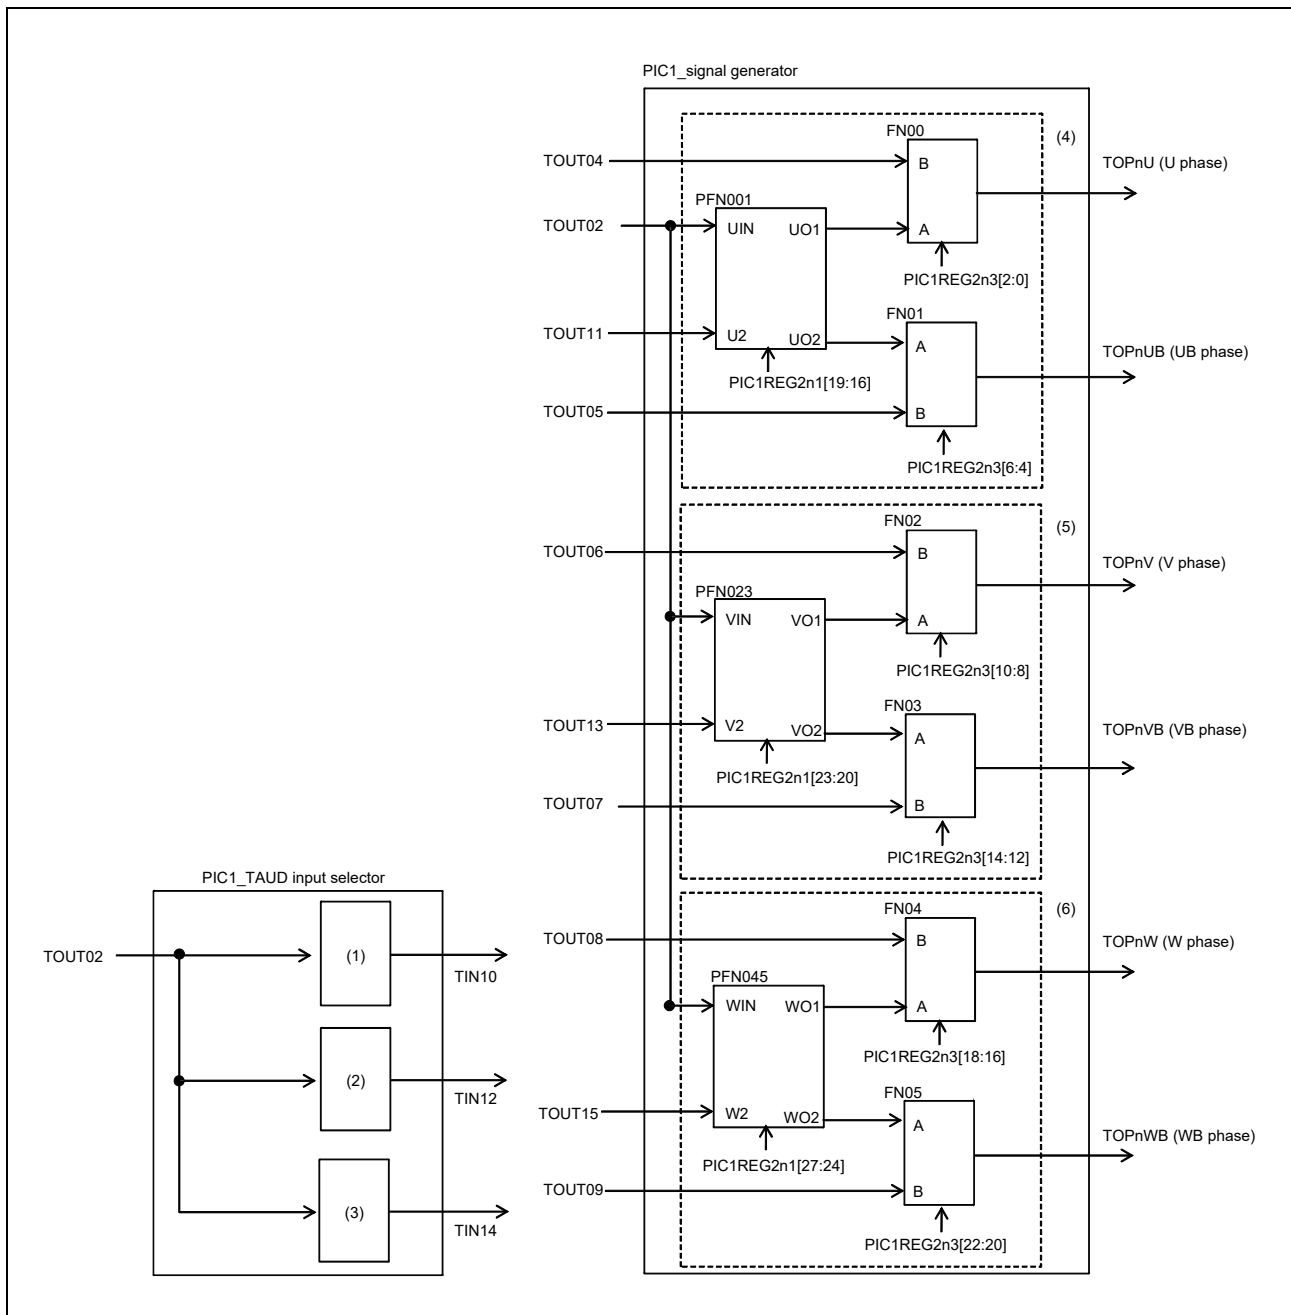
PIC1_signal generator

FN00
(4)
TOUT04
B
TOPnU (U phase)
PFN001
TOUT02
UIN
UO1
A
PIC1REG2n3[2:0]
FN01
TOUT11
U2
UO2
A
TOPnUB (UB phase)
PIC1REG2n1[19:16]
TOUT05
B
PIC1REG2n3[6:4]

FN02
(5)
TOUT06
B
TOPnV (V phase)
PFN023
VIN
VO1
A
PIC1REG2n3[10:8]
FN03
TOUT13
V2
VO2
A
TOPnVB (VB phase)
PIC1REG2n1[23:20]
TOUT07
B
PIC1REG2n3[14:12]

PIC1_TAUD input selector
TOUT02
(1)
TIN10
(2)
TIN12
(3)
TIN14

FN04
(6)
TOUT08
B
TOPnW (W phase)
PFN045
WIN
WO1
A
PIC1REG2n3[18:16]
FN05
TOUT15
W2
WO2
A
TOPnWB (WB phase)
PIC1REG2n1[27:24]
TOUT09
B
PIC1REG2n3[22:20]